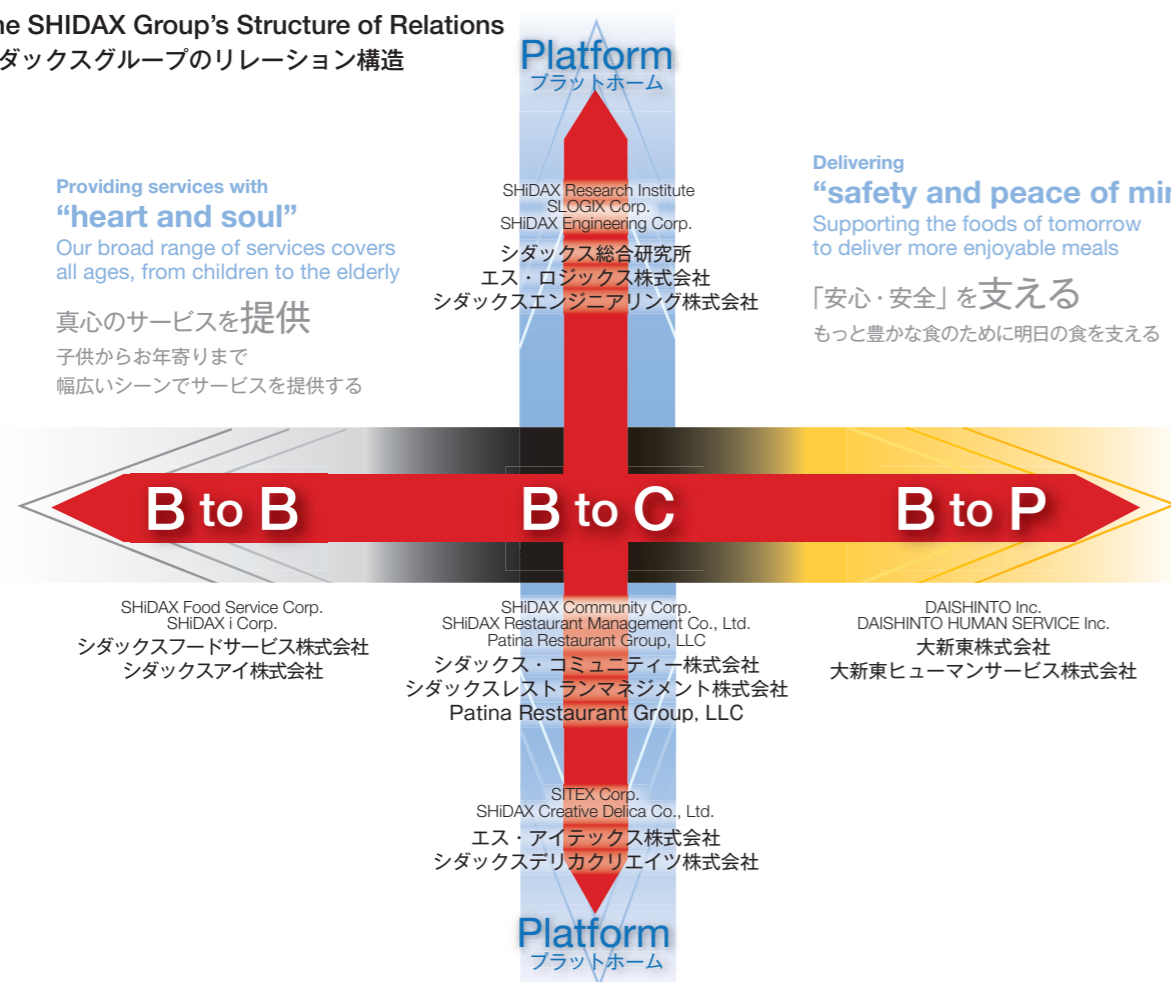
he SHIDAX Group's Structure of Relations
ダックスグループのリレーション構造

Platform
プラットホーム

Providing services with
"heart and soul"
Our broad range of services covers all ages, from children to the elderly

真心のサービスを提供
子供からお年寄りまで
幅広いシーンでサービスを提供する

SHiDAX Research Institute
SLOGIX Corp.
SHiDAX Engineering Corp.
シダックス総合研究所
エス・ロジックス株式会社
シダックスエンジニアリング株式会社

Delivering
"safety and peace of mi
Supporting the foods of tomorrow to deliver more enjoyable meals

「安心・安全」を支える
もっと豊かな食のために明日の食を支える

B to B
B to C
B to P

SHiDAX Food Service Corp.
SHiDAX i Corp.
シダックスフードサービス株式会社
シダックスアイ株式会社

SHiDAX Community Corp.
SHiDAX Restaurant Management Co., Ltd.
Patina Restaurant Group, LLC
シダックス・コミュニティー株式会社
シダックスレストランマネジメント株式会社
Patina Restaurant Group, LLC

DAISHINTO Inc.
DAISHINTO HUMAN SERVICE Inc.
大新東株式会社
大新東ヒューマンサービス株式会社

SITEX Corp.
SHiDAX Creative Delica Co., Ltd.
エス・アイテックス株式会社
シダックスデリカクリエイツ株式会社

Platform
プラットホーム